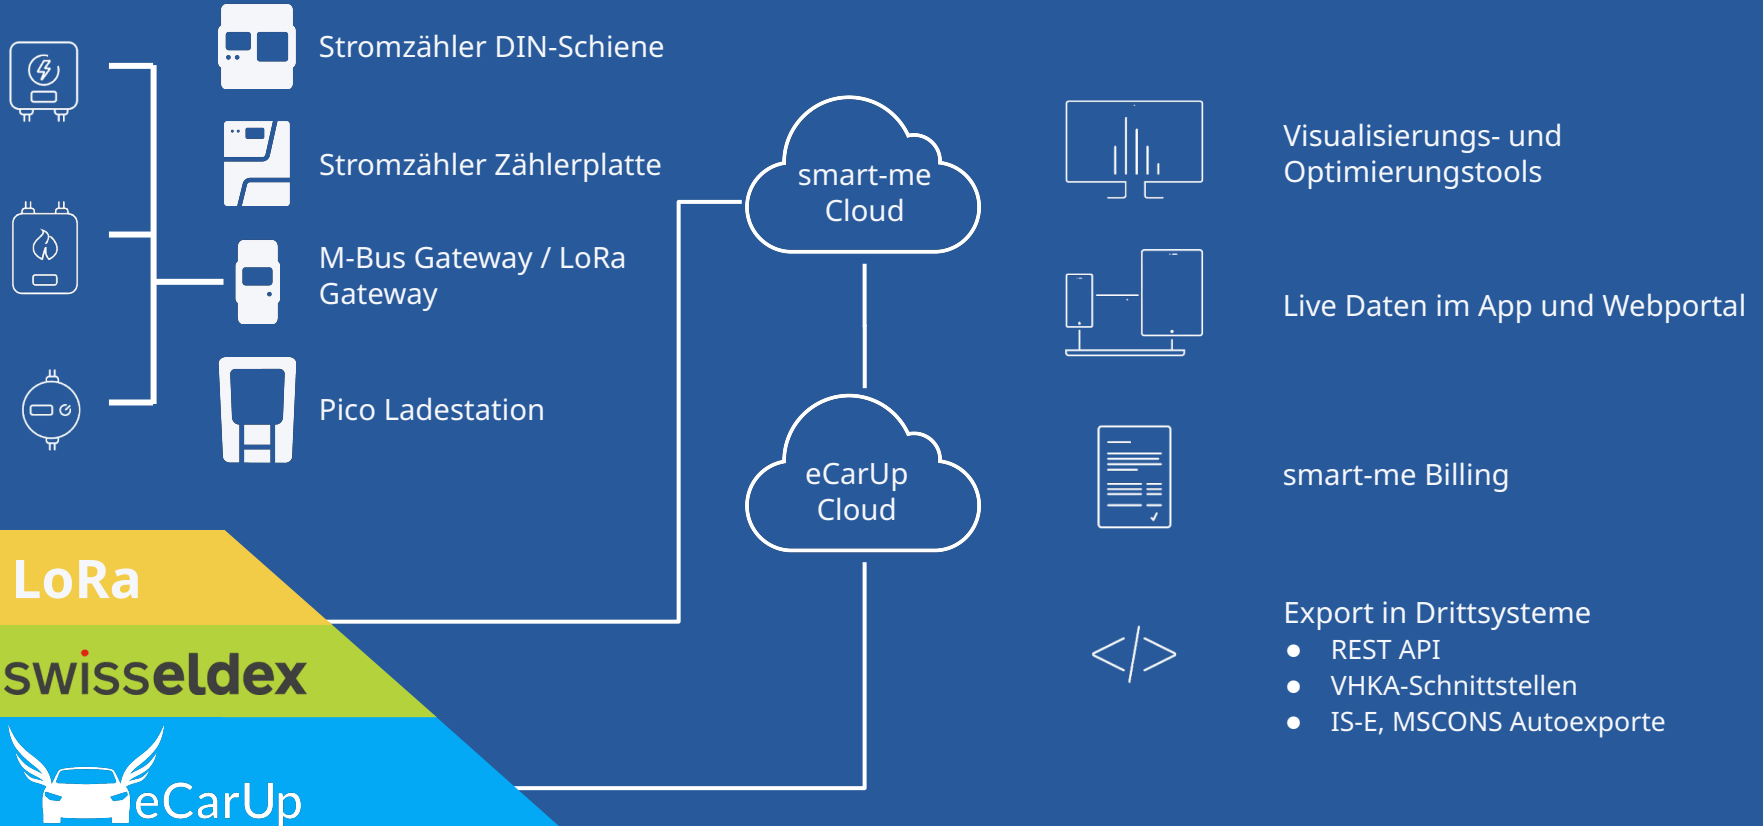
Stromzähler DIN-Schiene

Stromzähler Zählerplatte

M-Bus Gateway / LoRa Gateway

Pico Ladestation

smart-me Cloud

eCarUp Cloud

Visualisierungs- und Optimierungstools

Live Daten im App und Webportal

smart-me Billing

</>

Export in Drittsysteme
● REST API
● VHKA-Schnittstellen
● IS-E, MSCONS Autoexporte

LoRa

swisseldex

eCarUp